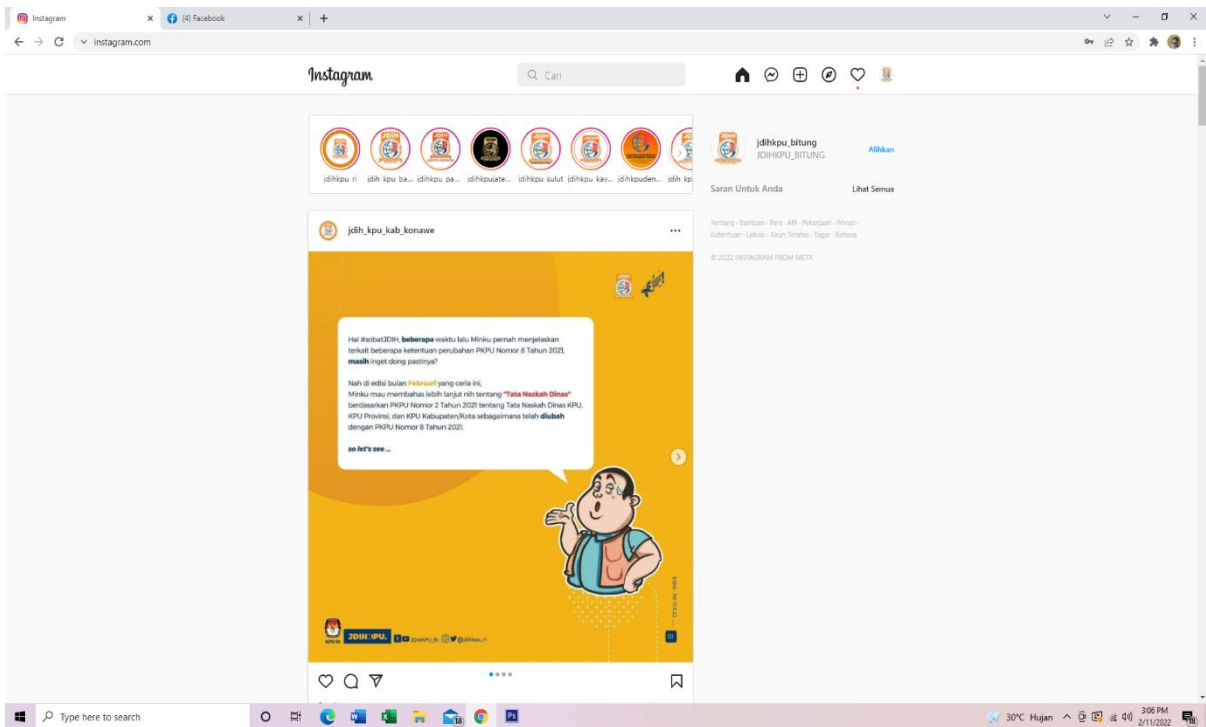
Instagram
(4) Facebook
instagram.com

Instagram
Cari

jdihkpu ri
jdih kpu ba...
jdihkpu pa...
jdihkpujate...
jdihkpu sulut
jdihkpu kay...
jdihkpuden...
jdih kp

jdih_kpu_kab_konawe

Hai #sobatJDIH, beberapa waktu lalu Minku pernah menjelaskan terkait beberapa ketentuan perubahan PKPU Nomor 8 Tahun 2021, masih inget dong pastinya?

Nah di edisi bulan Februari yang ceria ini, Minku mau membahas lebih lanjut nih tentang "Tata Naskah Dinas" berdasarkan PKPU Nomor 2 Tahun 2021 tentang Tata Naskah Dinas KPU, KPU Provinsi, dan KPU Kabupaten/Kota sebagaimana telah diubah dengan PKPU Nomor 8 Tahun 2021.

so let's see ...

JDIH KPU.
01

jdihkpu_bitung
JDIHKPU_BITUNG
Alihkan

Saran Untuk Anda
Lihat Semua

Tentang · Bantuan · Pers · API · Pekerjaan · Privasi · Ketentuan · Lokasi · Akun Teratas · Tagar · Bahasa

© 2022 INSTAGRAM FROM META

Type here to search
30°C Hujan
3:06 PM
2/11/2022